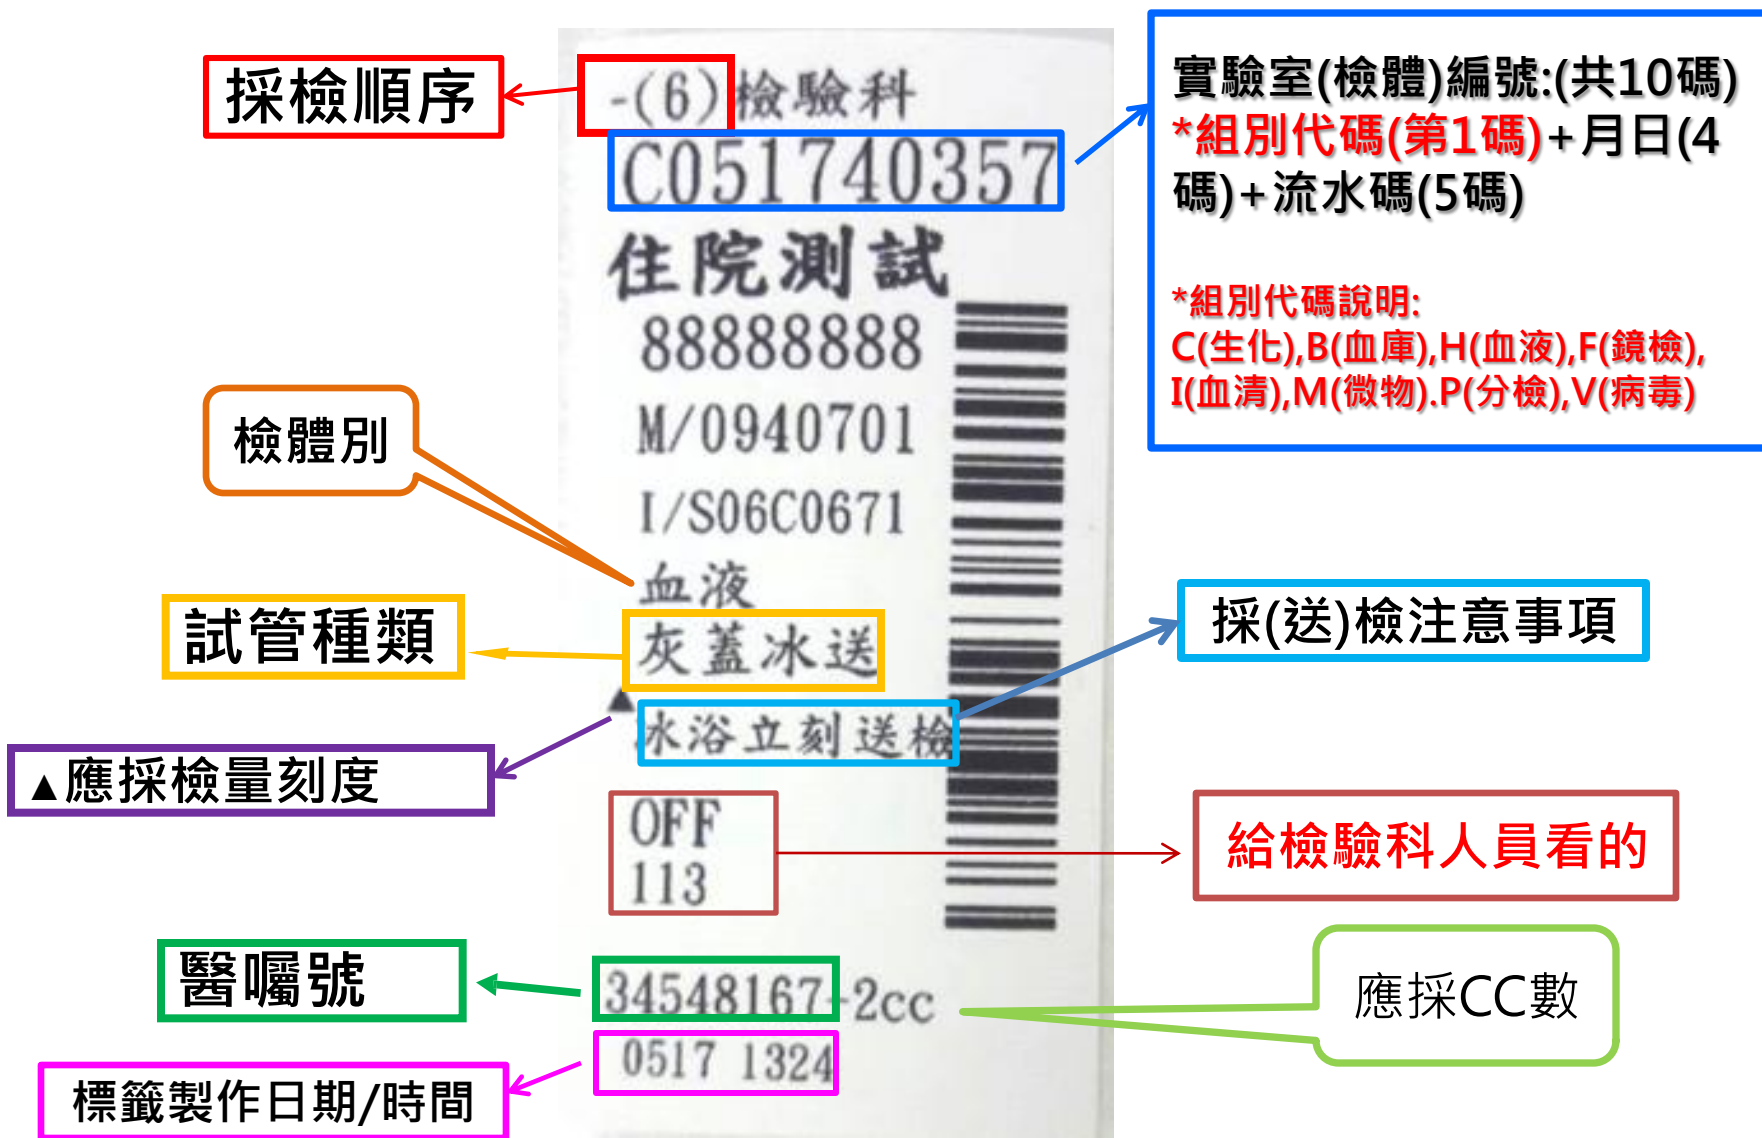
採檢順序

-(6)檢驗科

C051740357

實驗室(檢體)編號:(共10碼)
*組別代碼(第1碼)+月日(4碼)+流水碼(5碼)

*組別代碼說明:
C(生化),B(血庫),H(血液),F(鏡檢),
I(血清),M(微物).P(分檢),V(病毒)

住院測試

88888888

M/0940701

I/S06C0671

檢體別

血液

試管種類

灰蓋冰送

採(送)檢注意事項

▲應採檢量刻度

▲

冰浴立刻送檢

OFF
113

給檢驗科人員看的

醫囑號

34548167 2cc

應採CC數

0517 1324

標籤製作日期/時間